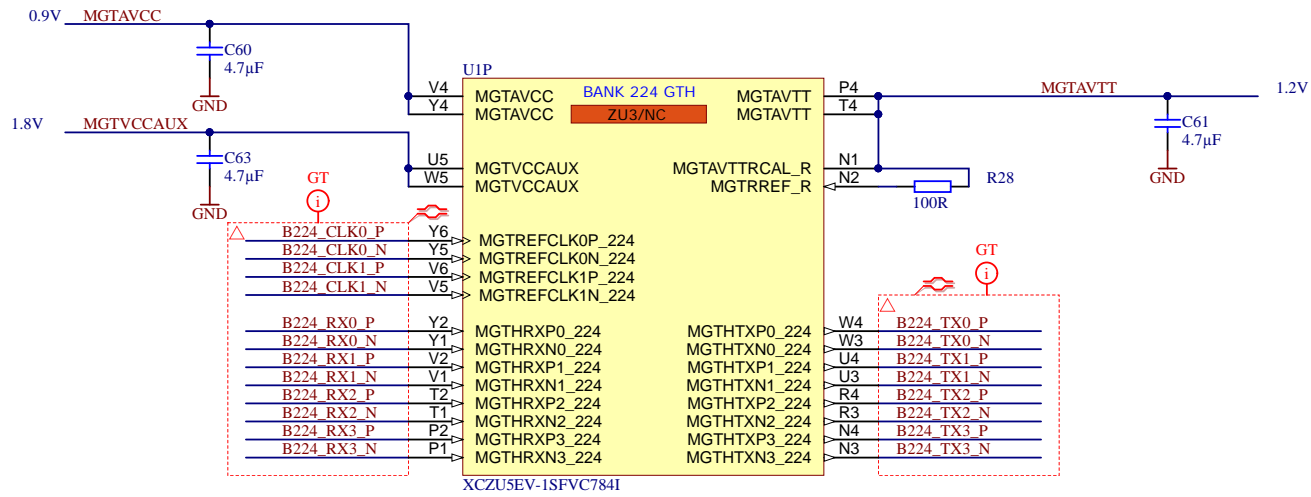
0.9V MGTAVCC
C60
4.7µF
GND
U1P
V4 MGTAVCC
Y4 MGTAVCC
BANK 224 GTH
ZU3/NC
P4 MGTAVTT
T4 MGTAVTT
MGTAVTT 1.2V
C61
4.7µF
GND
1.8V MGTVCCAUX
C63
4.7µF
GND
U5 MGTVCCAUX
W5 MGTVCCAUX
N1 MGTAVTTRCAL_R
N2 MGTRREF_R
R28
100R
GT
B224_CLK0_P Y6 MGTREFCLK0P_224
B224_CLK0_N Y5 MGTREFCLK0N_224
B224_CLK1_P V6 MGTREFCLK1P_224
B224_CLK1_N V5 MGTREFCLK1N_224
GT
B224_RX0_P Y2 MGTHRXP0_224
B224_RX0_N Y1 MGTHRXN0_224
B224_RX1_P V2 MGTHRXP1_224
B224_RX1_N V1 MGTHRXN1_224
B224_RX2_P T2 MGTHRXP2_224
B224_RX2_N T1 MGTHRXN2_224
B224_RX3_P P2 MGTHRXP3_224
B224_RX3_N P1 MGTHRXN3_224
MGTHTXP0_224 W4 B224_TX0_P
MGTHTXN0_224 W3 B224_TX0_N
MGTHTXP1_224 U4 B224_TX1_P
MGTHTXN1_224 U3 B224_TX1_N
MGTHTXP2_224 R4 B224_TX2_P
MGTHTXN2_224 R3 B224_TX2_N
MGTHTXP3_224 N4 B224_TX3_P
MGTHTXN3_224 N3 B224_TX3_N
XCZU5EV-1SFVC784I